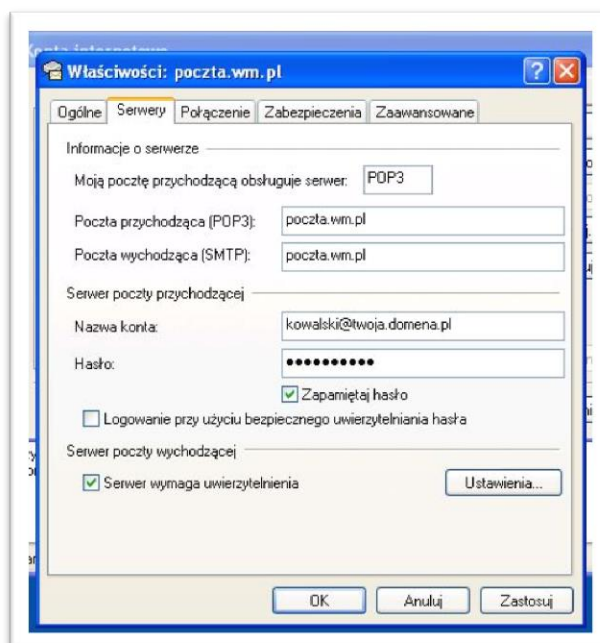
Konta internetowe

Właściwości: poczta.wm.pl

Ogólne | Serwery | Połączenie | Zabezpieczenia | Zaawansowane

Informacje o serwerze

Moją pocztę przychodzącą obsługuje serwer: POP3

Poczta przychodząca (POP3): poczta.wm.pl

Poczta wychodząca (SMTP): poczta.wm.pl

Serwer poczty przychodzącej

Nazwa konta: kowalski@twoja.domena.pl

Hasło: ●●●●●●●●●●

Zapamiętaj hasło

Logowanie przy użyciu bezpiecznego uwierzytelniania hasła

Serwer poczty wychodzącej

Serwer wymaga uwierzytelnienia

Ustawienia...

OK | Anuluj | Zastosuj